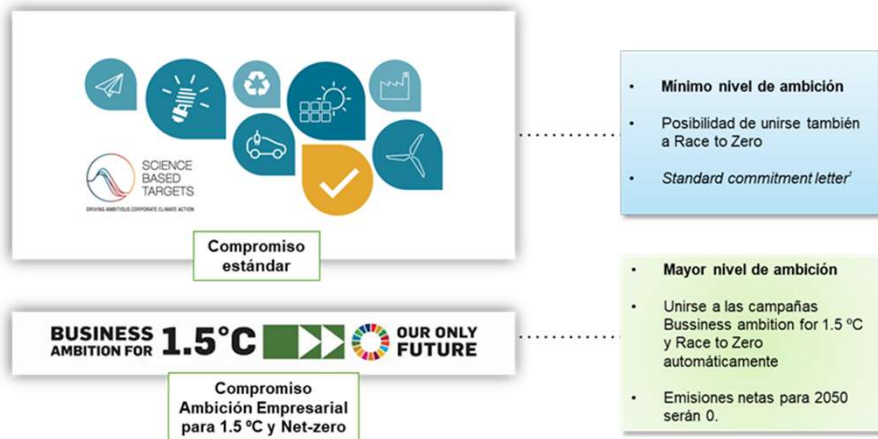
SCIENCE BASED TARGETS
DRIVING AMBITIOUS CORPORATE CLIMATE ACTION

Compromiso estándar

• Mínimo nivel de ambición
• Posibilidad de unirse también a Race to Zero
• Standard commitment letter¹

BUSINESS AMBITION FOR 1.5°C
OUR ONLY FUTURE

Compromiso Ambición Empresarial para 1.5 ºC y Net-zero

• Mayor nivel de ambición
• Unirse a las campañas Bussiness ambition for 1.5 ºC y Race to Zero automáticamente
• Emisiones netas para 2050 serán 0.